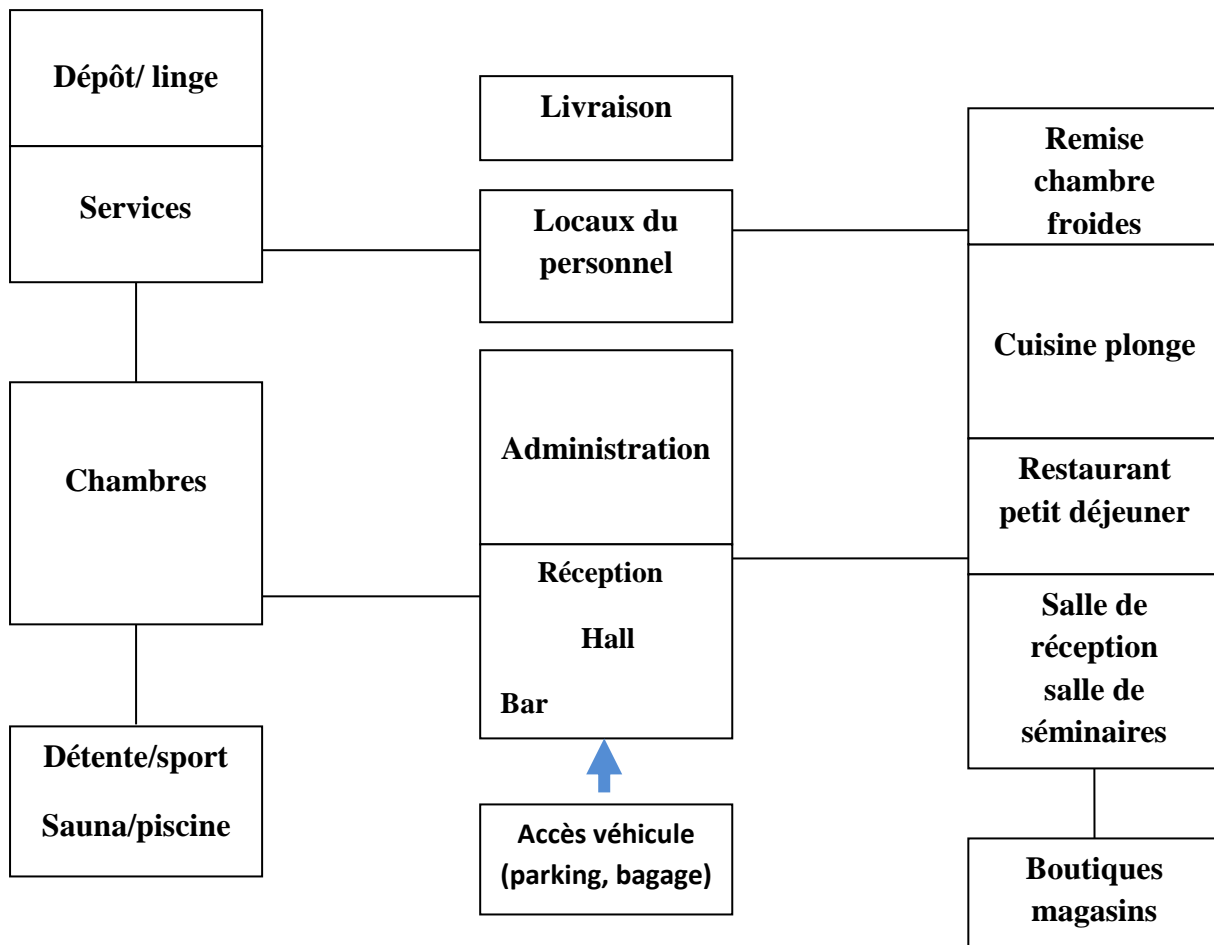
Dépôt/ linge

Services

Livraison

Locaux du personnel

Remise chambre froides

Cuisine plonge

Chambres

Administration

Restaurant petit déjeuner

Réception

Hall

Bar

Salle de réception salle de séminaires

Détente/sport

Sauna/piscine

Accès véhicule (parking, bagage)

Boutiques magasins